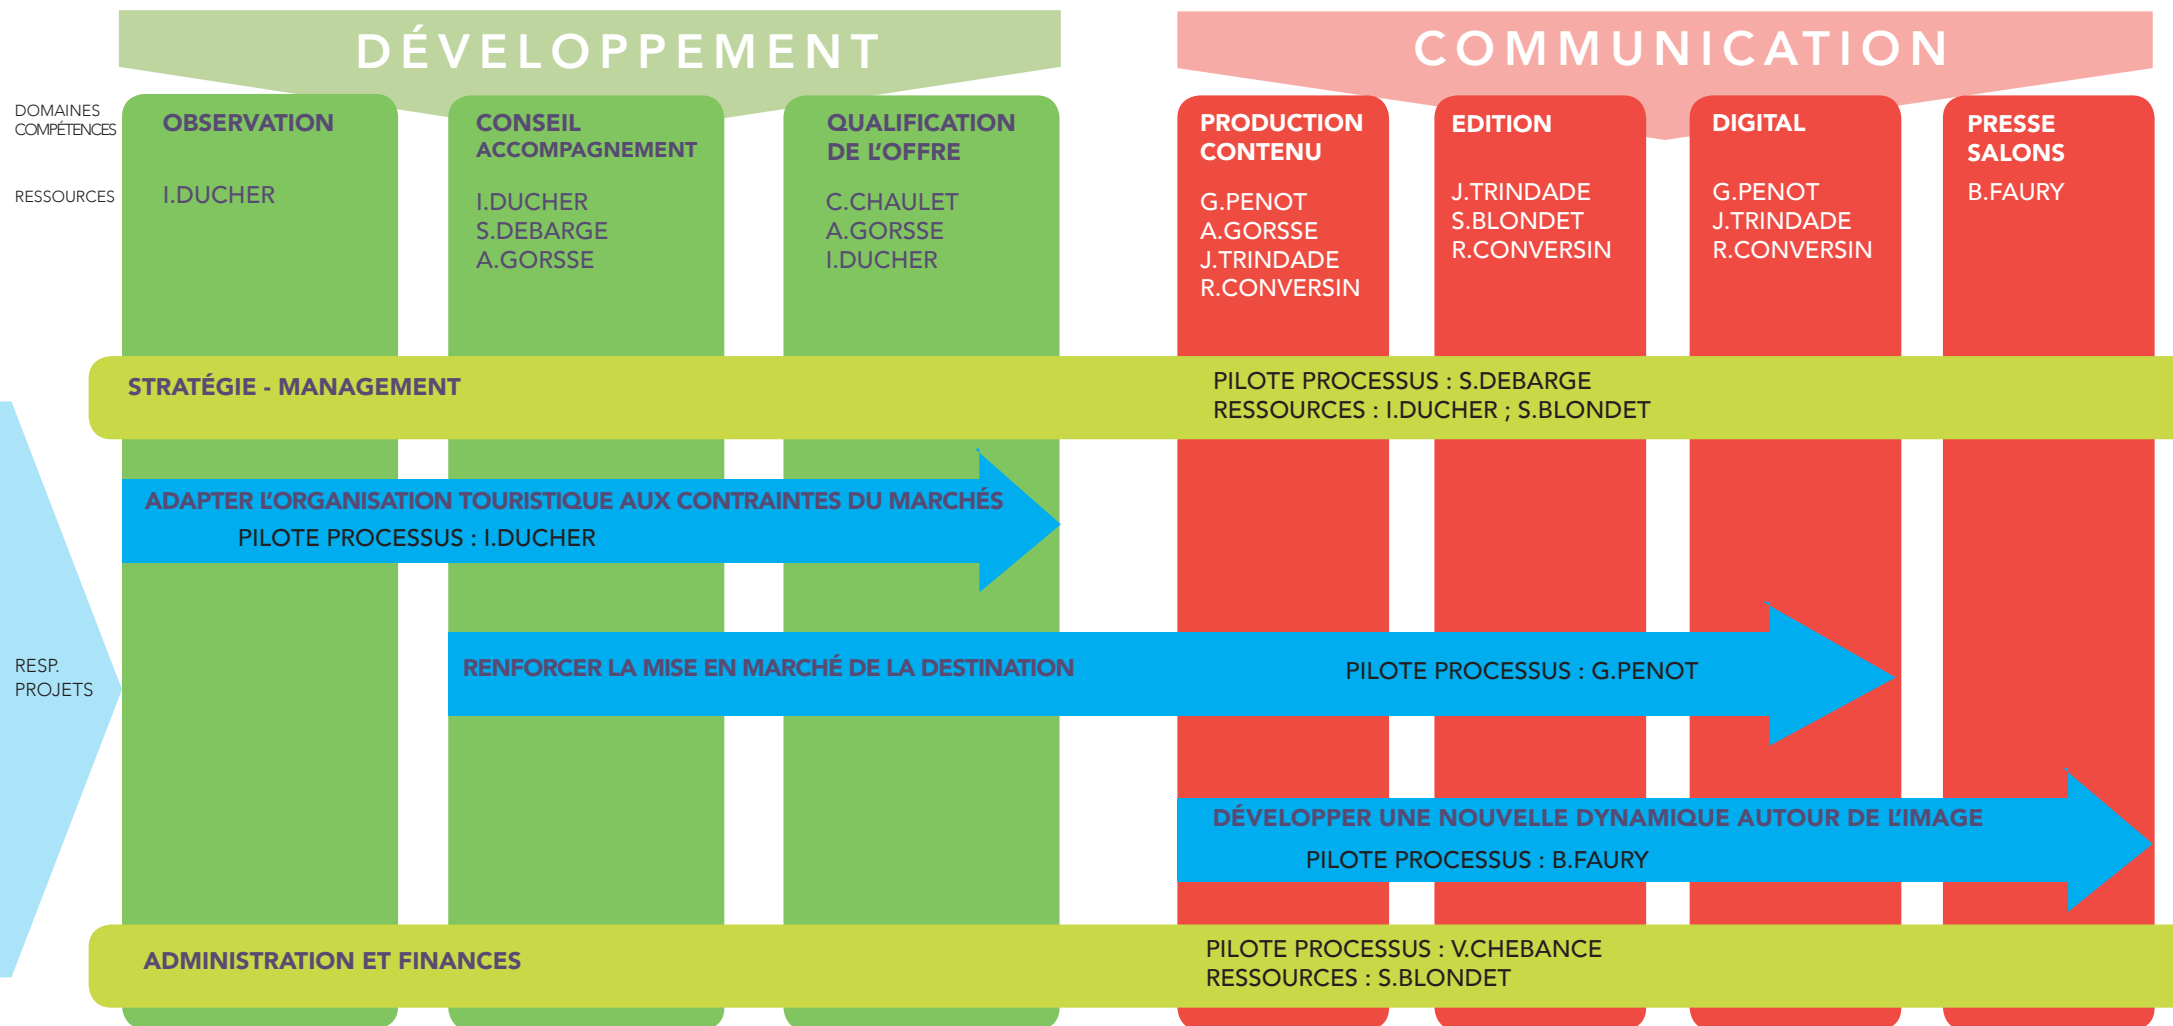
DÉVELOPPEMENT

COMMUNICATION

DOMAINES COMPÉTENCES

RESSOURCES

OBSERVATION

I.DUCHER

CONSEIL ACCOMPAGNEMENT

I.DUCHER
S.DEBARGE
A.GORSSE

QUALIFICATION DE L'OFFRE

C.CHAULET
A.GORSSE
I.DUCHER

PRODUCTION CONTENU

G.PENOT
A.GORSSE
J.TRINDADE
R.CONVERSIN

EDITION

J.TRINDADE
S.BLONDET
R.CONVERSIN

DIGITAL

G.PENOT
J.TRINDADE
R.CONVERSIN

PRESSE SALONS

B.FAURY

STRATÉGIE - MANAGEMENT

PILOTE PROCESSUS : S.DEBARGE
RESSOURCES : I.DUCHER ; S.BLONDET

ADAPTER L'ORGANISATION TOURISTIQUE AUX CONTRAINTES DU MARCHÉS
PILOTE PROCESSUS : I.DUCHER

RESP. PROJETS

RENFORCER LA MISE EN MARCHÉ DE LA DESTINATION

PILOTE PROCESSUS : G.PENOT

DÉVELOPPER UNE NOUVELLE DYNAMIQUE AUTOUR DE L'IMAGE
PILOTE PROCESSUS : B.FAURY

ADMINISTRATION ET FINANCES

PILOTE PROCESSUS : V.CHEBANCE
RESSOURCES : S.BLONDET